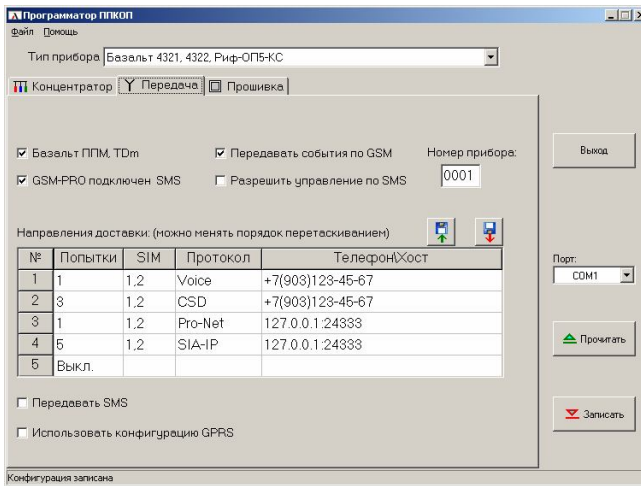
Программатор ППКОП
Файл Помощь

Тип прибора Базальт 4321, 4322, Риф-ОП5-КС

Концентратор | Передача | Прошивка

☑ Базальт ППМ, TDm
☑ GSM-PRO подключен SMS
☑ Передавать события по GSM
☐ Разрешить управление по SMS
Номер прибора:
0001

Выход

Направления доставки: (можно менять порядок перетаскиванием)

| № | Попытки | SIM | Протокол | Телефон\Хост |
|---|---|---|---|---|
| 1 | 1 | 1,2 | Voice | +7(903)123-45-67 |
| 2 | 3 | 1,2 | CSD | +7(903)123-45-67 |
| 3 | 1 | 1,2 | Pro-Net | 127.0.0.1:24333 |
| 4 | 5 | 1,2 | SIA-IP | 127.0.0.1:24333 |
| 5 | Выкл. | | | |

Порт:
COM1

Прочитать

☐ Передавать SMS

Записать

☐ Использовать конфигурацию GPRS

Конфигурация записана